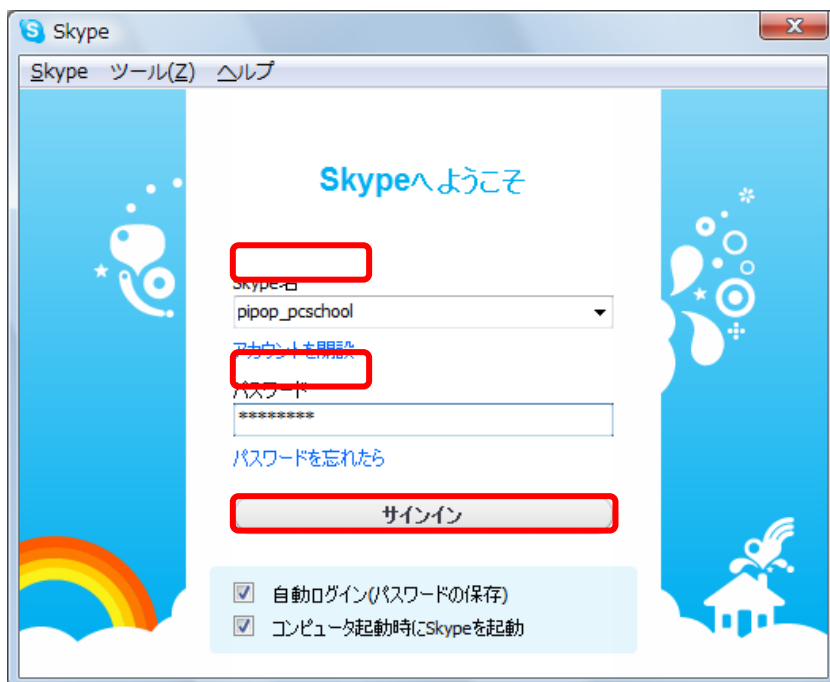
Skype

Skype ツール(Z) ヘルプ

Skypeへようこそ

Skype名

pipop_pcschool

アカウントを開設

パスワード

********

パスワードを忘れたら

サインイン

自動ログイン(パスワードの保存)

コンピュータ起動時にSkypeを起動